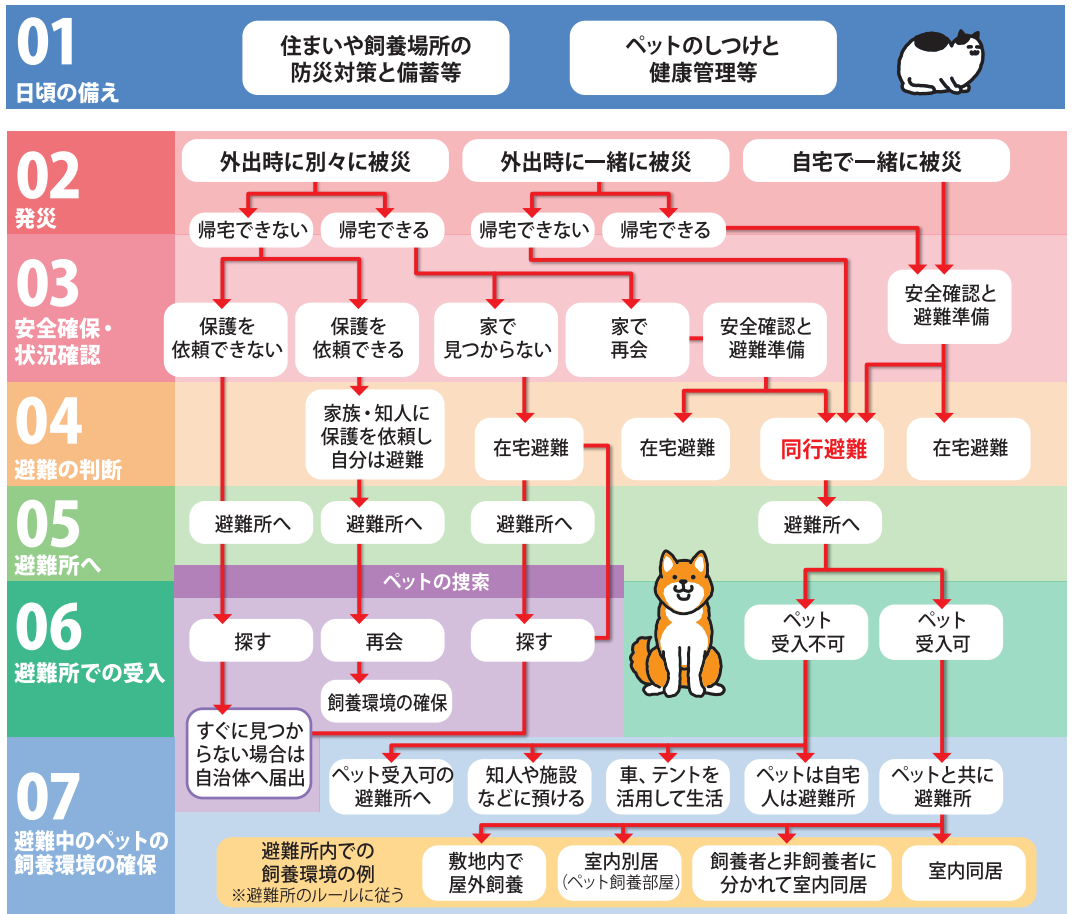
01
日頃の備え

住まいや飼養場所の防災対策と備蓄等

ペットのしつけと健康管理等

02
発災

外出時に別々に被災

外出時に一緒に被災

自宅で一緒に被災

帰宅できない

帰宅できる

帰宅できない

帰宅できる

03
安全確保・状況確認

保護を依頼できない

保護を依頼できる

家で見つからない

家で再会

安全確認と避難準備

安全確認と避難準備

04
避難の判断

家族・知人に保護を依頼し自分は避難

在宅避難

在宅避難

同行避難

在宅避難

05
避難所へ

避難所へ

避難所へ

避難所へ

避難所へ

ペットの捜索

06
避難所での受入

探す

再会

探す

ペット受入不可

ペット受入可

飼養環境の確保

07
避難中のペットの飼養環境の確保

すぐに見つからない場合は自治体へ届出

ペット受入可の避難所へ

知人や施設などに預ける

車、テントを活用して生活

ペットは自宅人は避難所

ペットと共に避難所

避難所内での飼養環境の例
※避難所のルールに従う

敷地内で屋外飼養

室内別居
(ペット飼養部屋)

飼養者と非飼養者に分かれて室内同居

室内同居